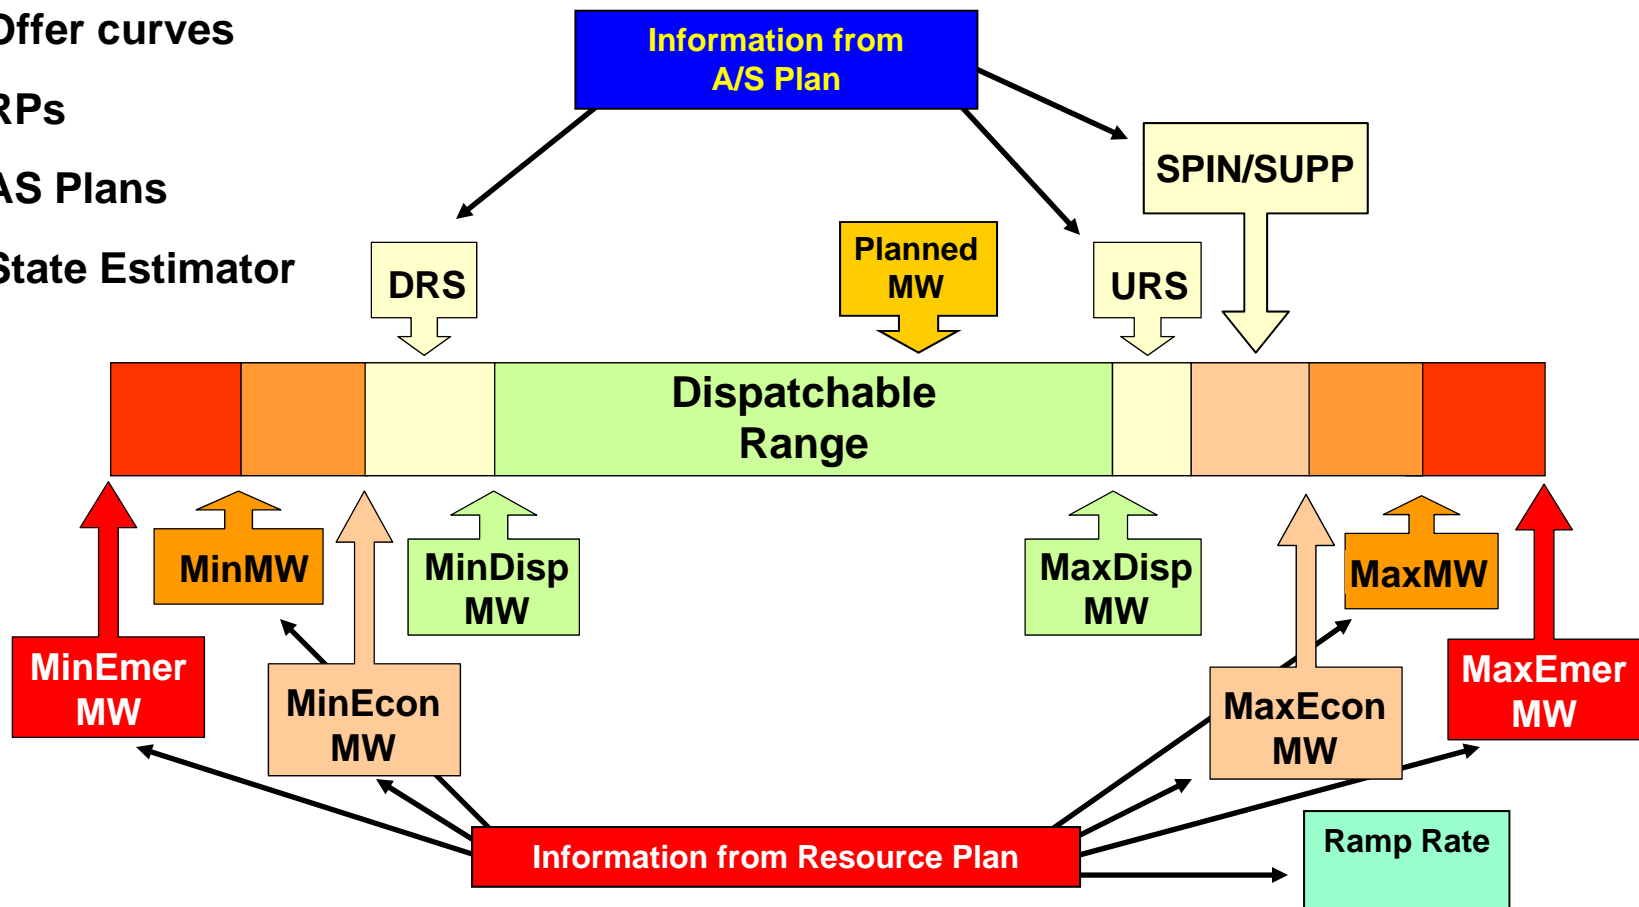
Offer curves

RPs

AS Plans

State Estimator

Information from A/S Plan

SPIN/SUPP

DRS

Planned MW

URS

Dispatchable Range

MinMW

MinDisp MW

MaxDisp MW

MaxMW

MinEmer MW

MinEcon MW

MaxEcon MW

MaxEmer MW

Information from Resource Plan

Ramp Rate